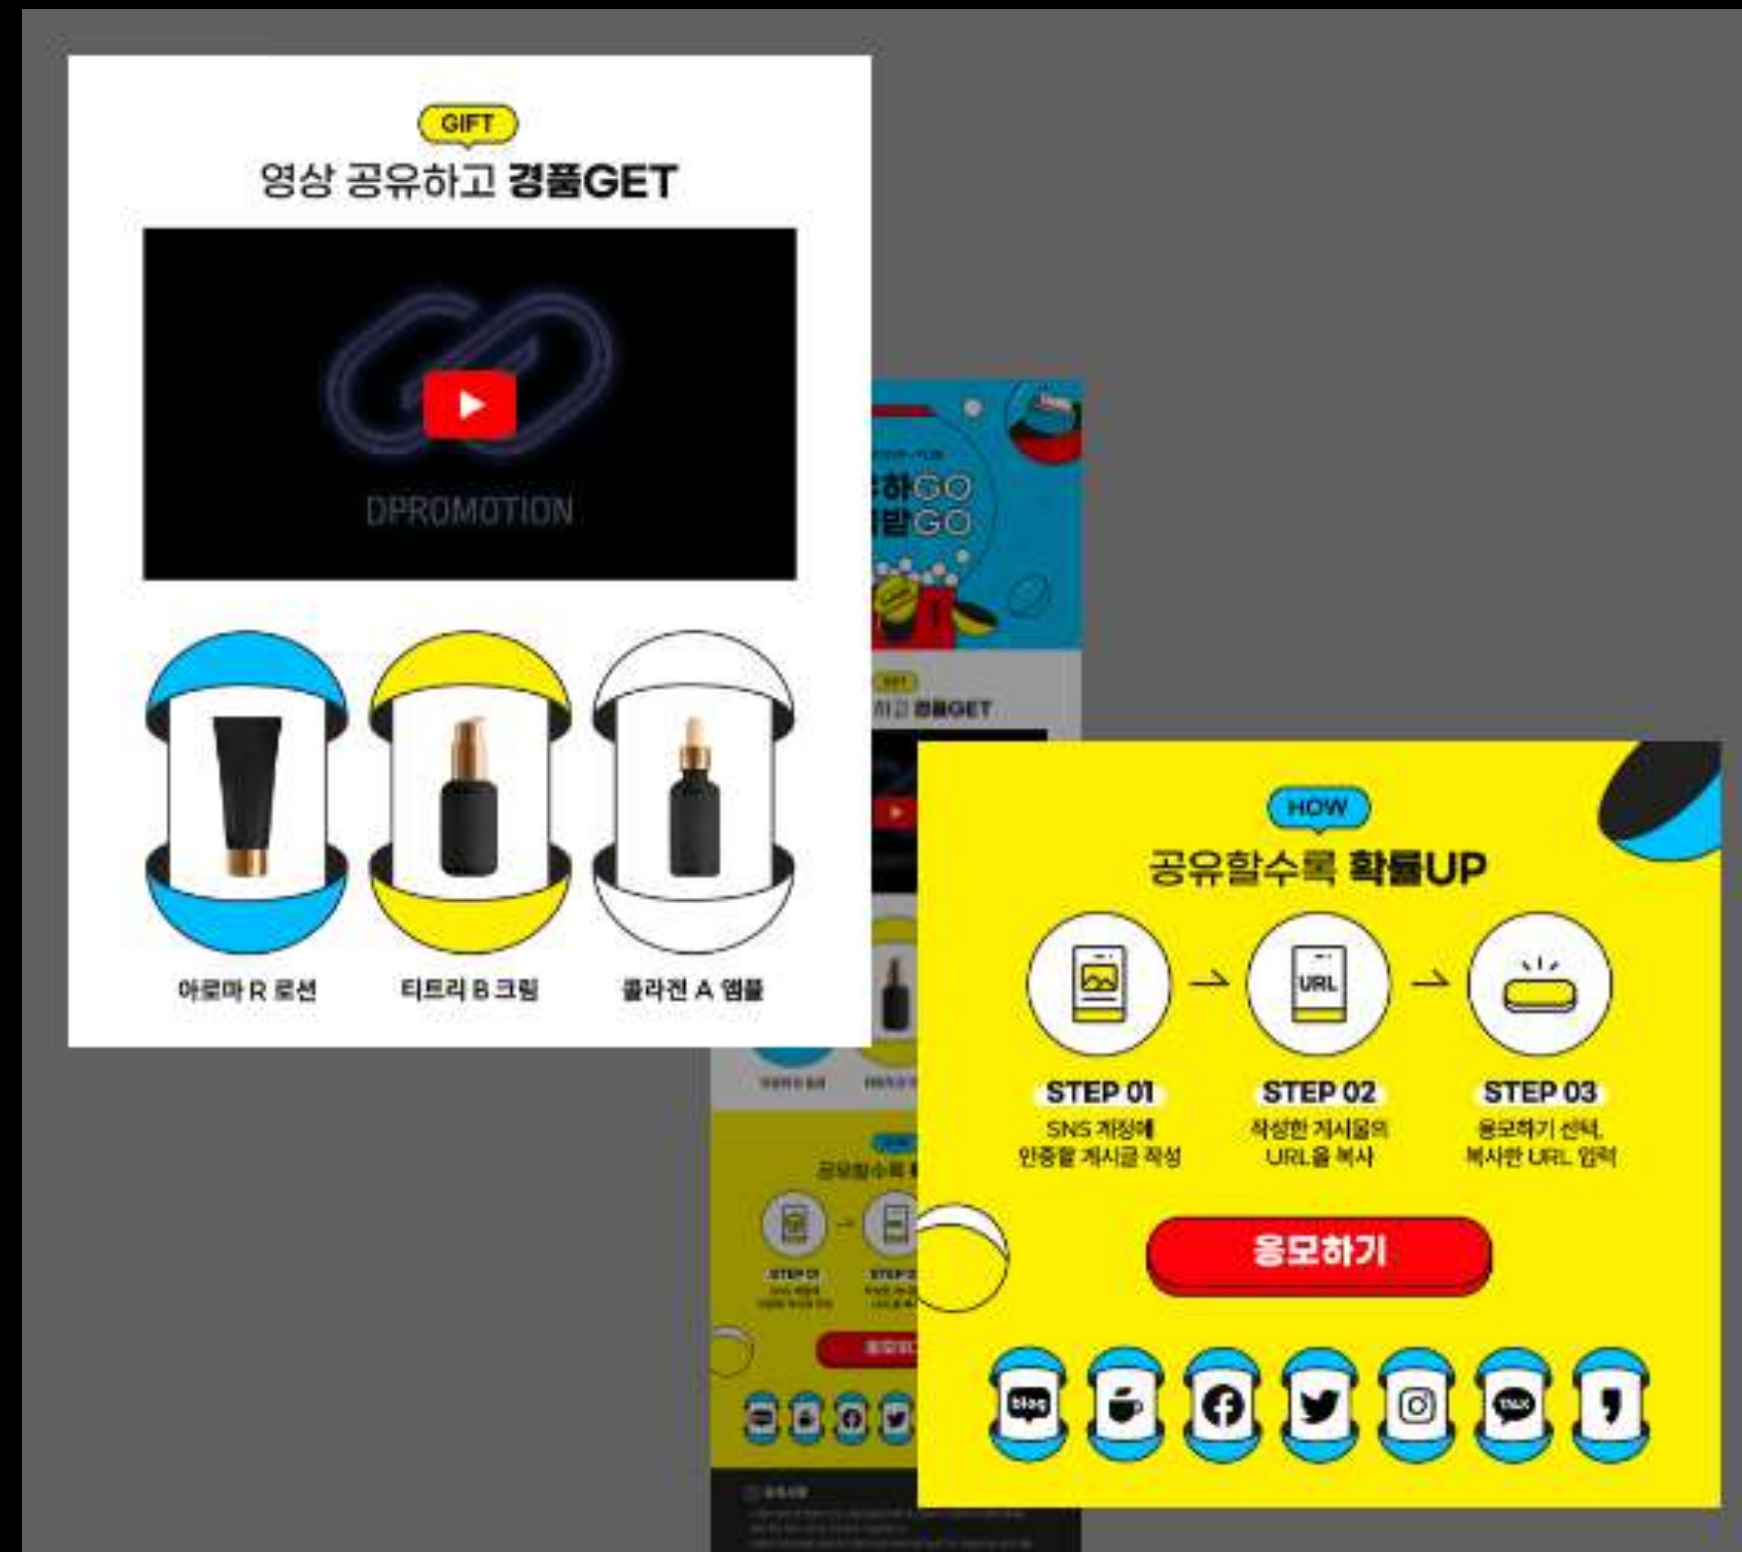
GIFT

영상 공유하고 경품GET

DPROMOTION

아로마 R 로션

티트리 B 크림

콜라겐 A 앰플

하GO
발GO

GIFT
하고 경품GET

HOW

공유할수록 확률UP

URL

STEP 01
SNS 계정에 인증할 게시글 작성

STEP 02
작성한 게시물의 URL을 복사

STEP 03
응모하기 선택, 복사한 URL 입력

응모하기

blog

TALK